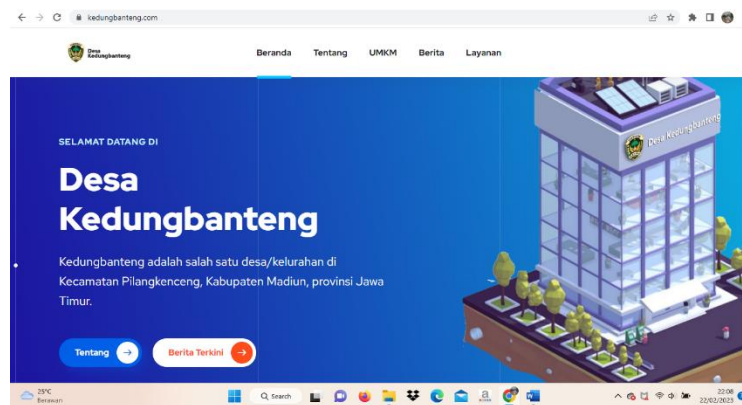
kedungbanteng.com

Desa Kedungbanteng

Beranda Tentang UMKM Berita Layanan

SELAMAT DATANG DI

Desa Kedungbanteng

Kedungbanteng adalah salah satu desa/kelurahan di Kecamatan Pilangkenceng, Kabupaten Madiun, provinsi Jawa Timur.

Tentang

Berita Terkini

Desa Kedungbanteng

25°C
Berawan

Search

22:08
22/02/2023